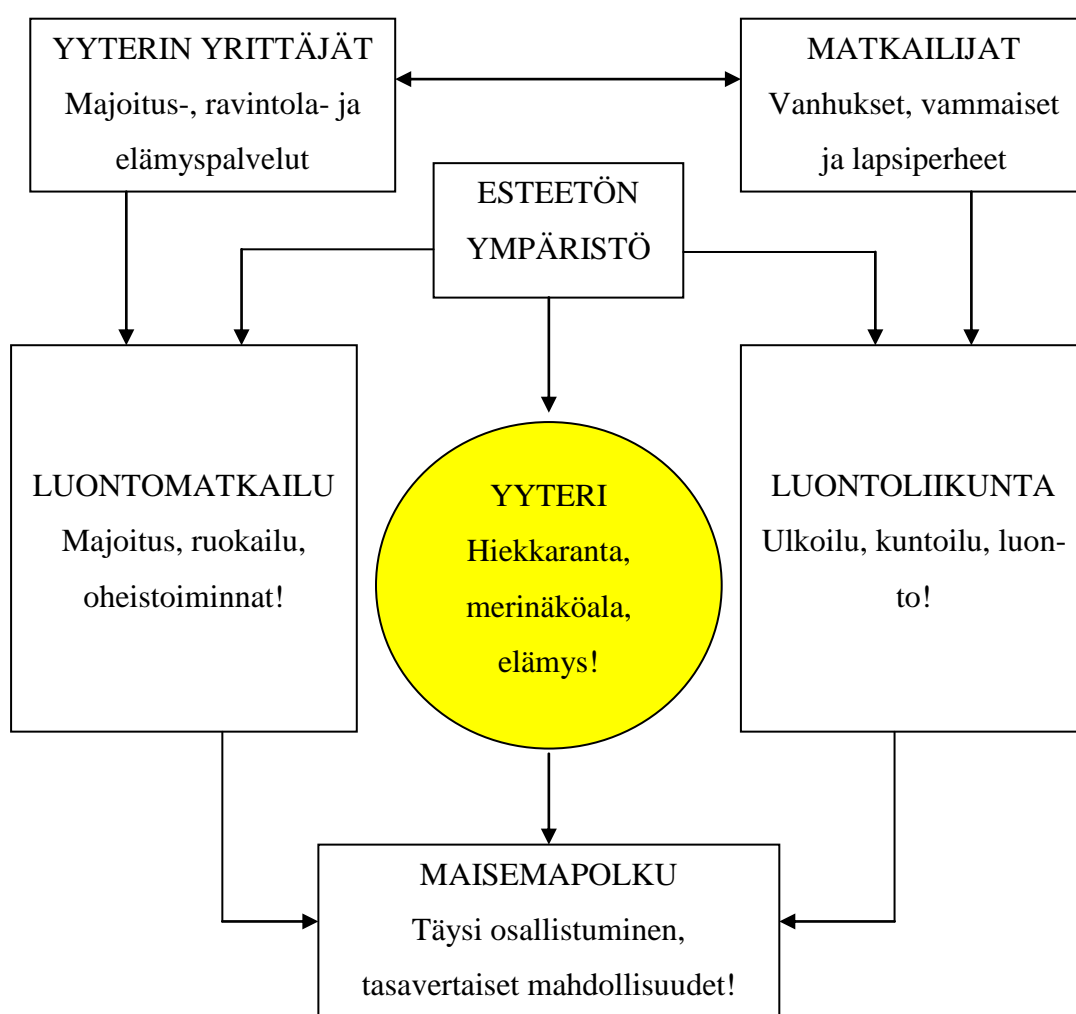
YYTERIN YRITTÄJÄT
Majoitus-, ravintola- ja elämyspalvelut

MATKAILIJAT
Vanhukset, vammaiset ja lapsiperheet

ESTEETÖN YMPÄRISTÖ

LUONTOMATKAILU
Majoitus, ruokailu, oheistoiminnat!

YYTERI
Hiekkaranta, merinäköala, elämys!

LUONTOLIIKUNTA
Ulkoilu, kuntoilu, luonto!

MAISEMAPOLKU
Täysi osallistuminen, tasavertaiset mahdollisuudet!